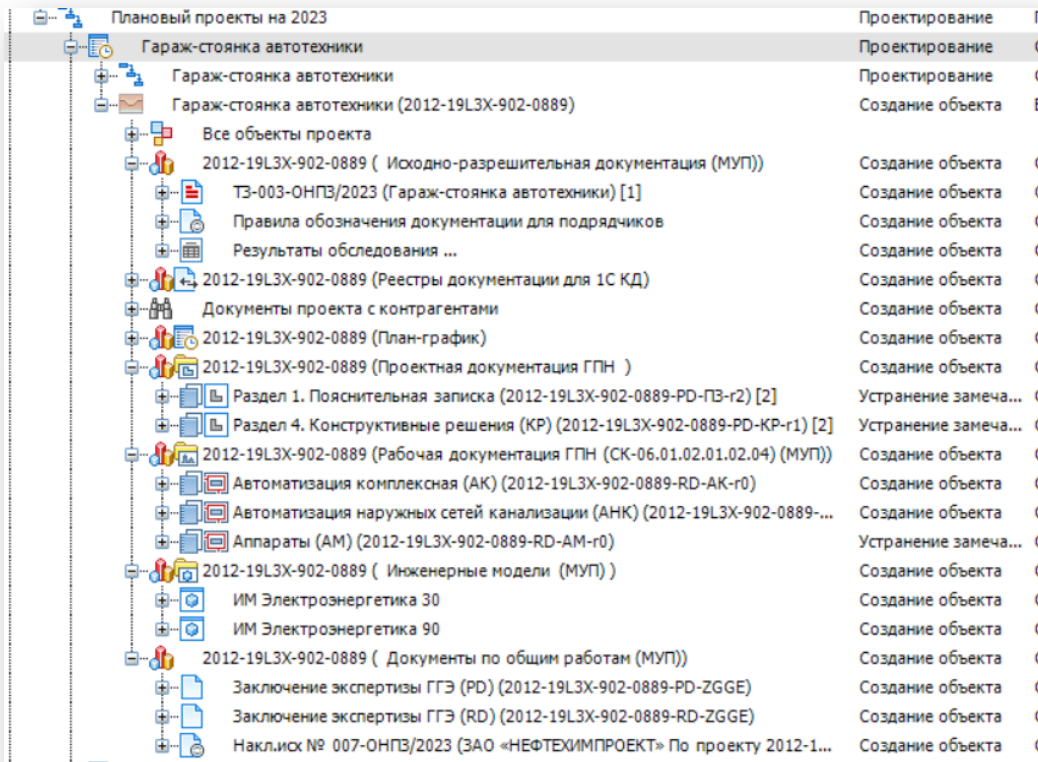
Плановый проекты на 2023 | Проектирование
Гараж-стоянка автотехники | Проектирование
Гараж-стоянка автотехники | Проектирование
Гараж-стоянка автотехники (2012-19L3X-902-0889) | Создание объекта
Все объекты проекта
2012-19L3X-902-0889 ( Исходно-разрешительная документация (МУП)) | Создание объекта
ТЗ-003-ОНПЗ/2023 (Гараж-стоянка автотехники) [1] | Создание объекта
Правила обозначения документации для подрядчиков | Создание объекта
Результаты обследования ... | Создание объекта
2012-19L3X-902-0889 (Реестры документации для 1С КД) | Создание объекта
Документы проекта с контрагентами | Создание объекта
2012-19L3X-902-0889 (План-график) | Создание объекта
2012-19L3X-902-0889 (Проектная документация ГПН ) | Создание объекта
Раздел 1. Пояснительная записка (2012-19L3X-902-0889-PD-ПЗ-r2) [2] | Устранение замеча...
Раздел 4. Конструктивные решения (КР) (2012-19L3X-902-0889-PD-KP-r1) [2] | Устранение замеча...
2012-19L3X-902-0889 (Рабочая документация ГПН (СК-06.01.02.01.02.04) (МУП)) | Создание объекта
Автоматизация комплексная (АК) (2012-19L3X-902-0889-RD-AK-r0) | Создание объекта
Автоматизация наружных сетей канализации (АНК) (2012-19L3X-902-0889-... | Создание объекта
Аппараты (АМ) (2012-19L3X-902-0889-RD-AM-r0) | Устранение замеча...
2012-19L3X-902-0889 ( Инженерные модели (МУП) ) | Создание объекта
ИМ Электроэнергетика 30 | Создание объекта
ИМ Электроэнергетика 90 | Создание объекта
2012-19L3X-902-0889 ( Документы по общим работам (МУП)) | Создание объекта
Заключение экспертизы ГГЭ (PD) (2012-19L3X-902-0889-PD-ZGGE) | Создание объекта
Заключение экспертизы ГГЭ (RD) (2012-19L3X-902-0889-RD-ZGGE) | Создание объекта
Накл.исх № 007-ОНПЗ/2023 (ЗАО «НЕФТЕХИМПРОЕКТ» По проекту 2012-1... | Создание объекта